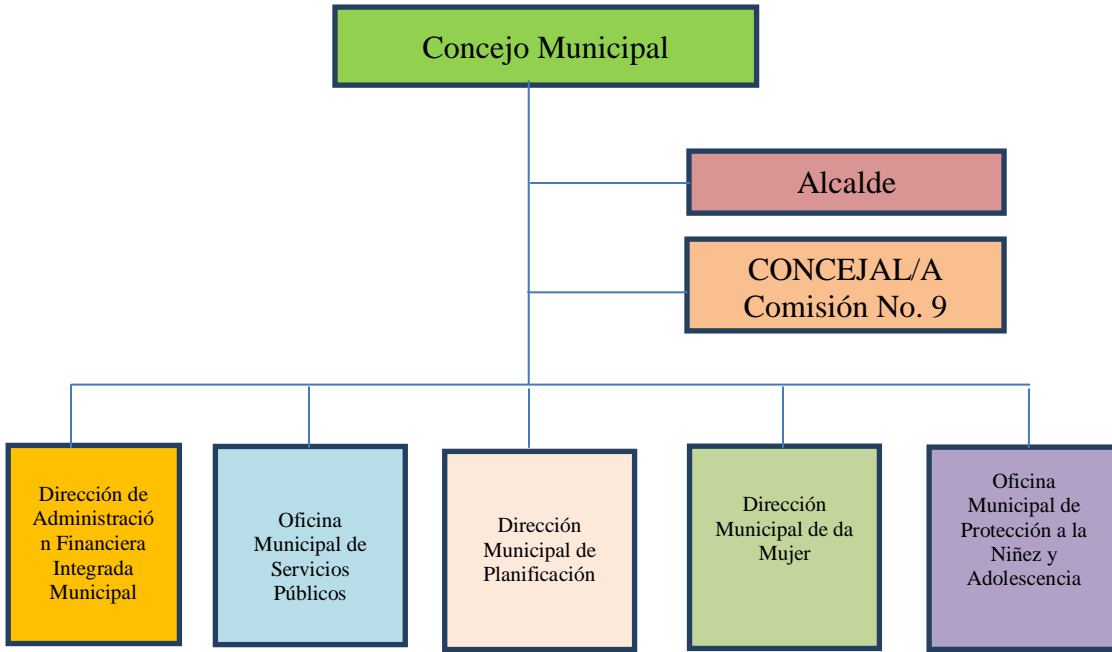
Concejo Municipal

Alcalde

CONCEJAL/A
Comisión No. 9

Dirección de Administración Financiera Integrada Municipal

Oficina Municipal de Servicios Públicos

Dirección Municipal de Planificación

Dirección Municipal de da Mujer

Oficina Municipal de Protección a la Niñez y Adolescencia